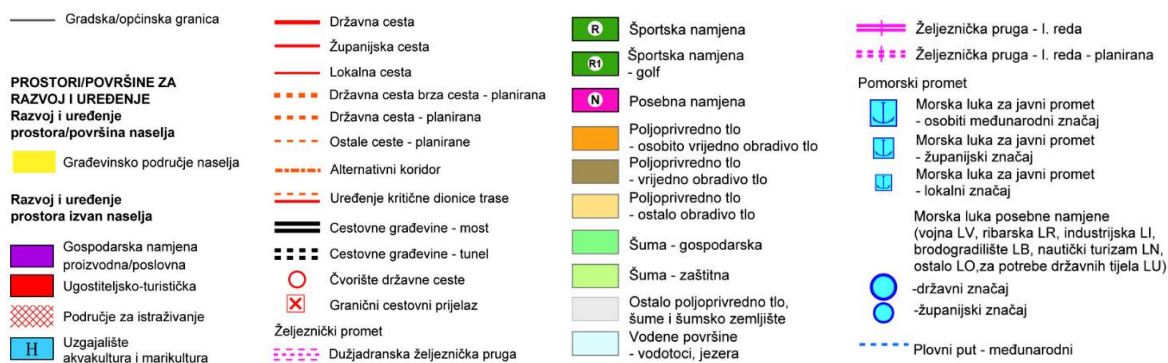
Gradska/općinska granica

PROSTORI/POVRŠINE ZA RAZVOJ I UREĐENJE
Razvoj i uređenje prostora/površina naselja

Građevinsko područje naselja

Razvoj i uređenje prostora izvan naselja

Gospodarska namjena proizvodna/poslovna

Ugostiteljsko-turistička

Područje za istraživanje

H Uzgajalište akvakultura i marikultura

Državna cesta

Županijska cesta

Lokalna cesta

Državna cesta brza cesta - planirana

Državna cesta - planirana

Ostale ceste - planirane

Alternativni koridor

Uređenje kritične dionice trase

Cestovne građevine - most

Cestovne građevine - tunel

Čvorište državne ceste

Granični cestovni prijelaz

Željeznički promet

Dužjadranska željeznička pruga

R Športska namjena

R1 Športska namjena - golf

N Posebna namjena

Poljoprivredno tlo - osobito vrijedno obradivo tlo

Poljoprivredno tlo - vrijedno obradivo tlo

Poljoprivredno tlo - ostalo obradivo tlo

Šuma - gospodarska

Šuma - zaštitna

Ostalo poljoprivredno tlo, šume i šumsko zemljište

Vodene površine - vodotoci, jezera

Željeznička pruga - I. reda

Željeznička pruga - I. reda - planirana

Pomorski promet

Morska luka za javni promet - osobiti međunarodni značaj

Morska luka za javni promet - županijski značaj

Morska luka za javni promet - lokalni značaj

Morska luka posebne namjene (vojna LV, ribarska LR, industrijska LI, brodogradilište LB, nautički turizam LN, ostalo LO,za potrebe državnih tijela LU)

-državni značaj

-županijski značaj

Plovni put - međunarodni